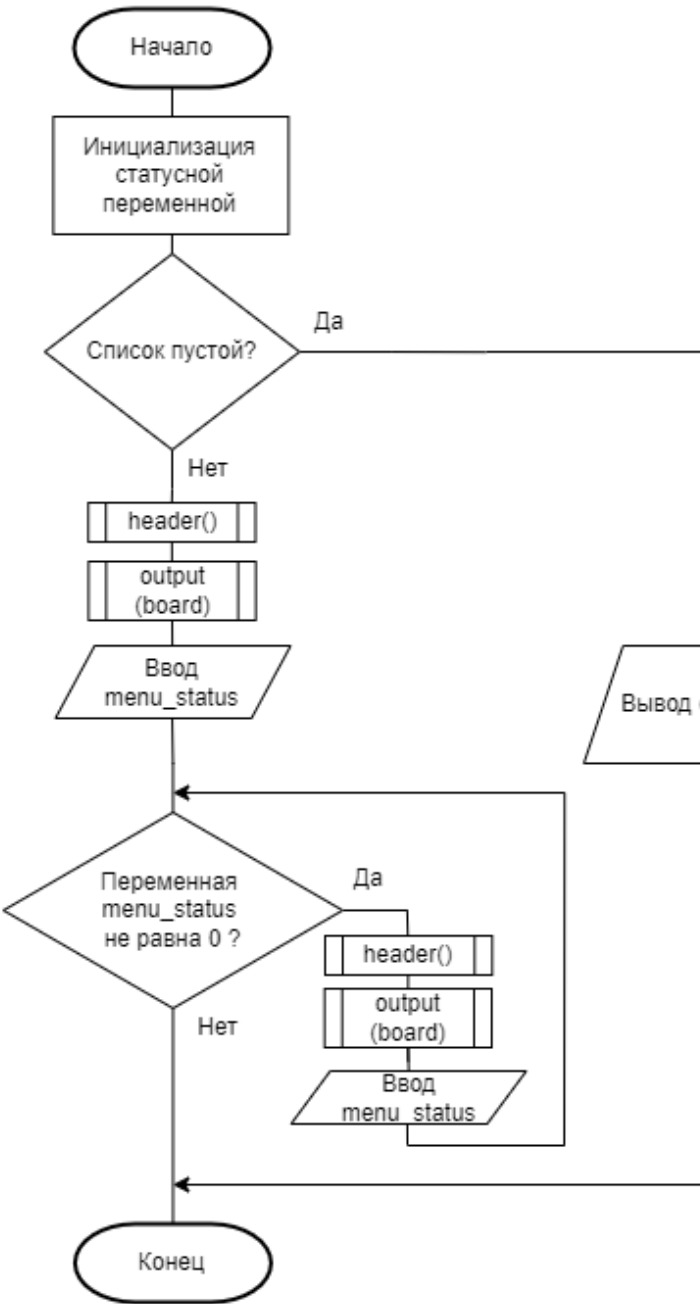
Начало

Инициализация статусной переменной

Список пустой?

Да

Нет

header()

output (board)

Ввод menu_status

Вывод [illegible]

Переменная menu_status не равна 0 ?

Да

header()

output (board)

Ввод menu_status

Нет

Конец